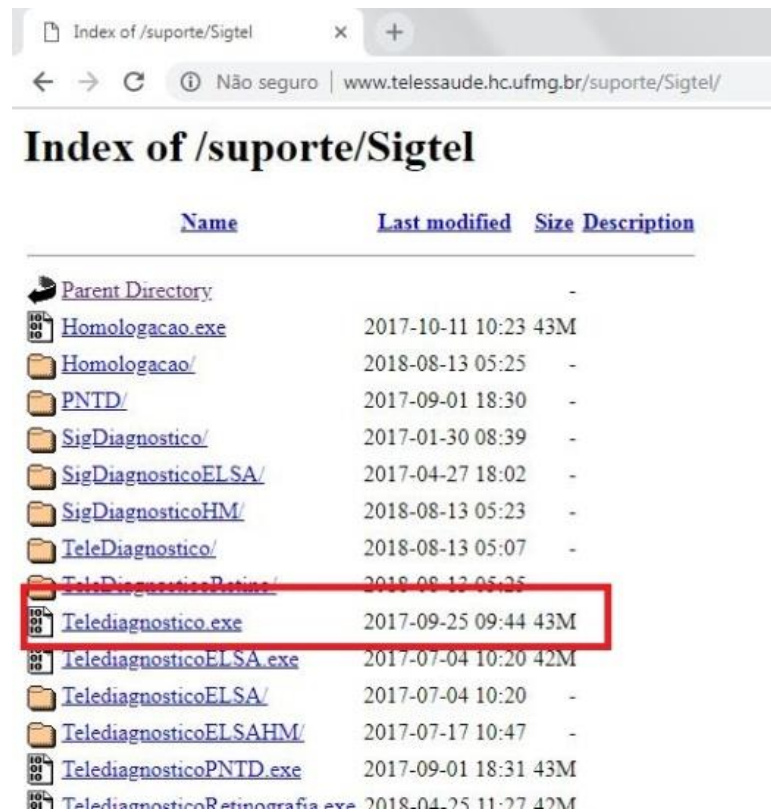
Index of /suporte/Sigtel ×

Não seguro | www.telessaude.hc.ufmg.br/suporte/Sigtel/

# Index of /suporte/Sigtel

| Name | Last modified | Size | Description |
|---|---|---|---|
| Parent Directory | | - | |
| Homologacao.exe | 2017-10-11 10:23 | 43M | |
| Homologacao/ | 2018-08-13 05:25 | - | |
| PNTD/ | 2017-09-01 18:30 | - | |
| SigDiagnostico/ | 2017-01-30 08:39 | - | |
| SigDiagnosticoELSA/ | 2017-04-27 18:02 | - | |
| SigDiagnosticoHM/ | 2018-08-13 05:23 | - | |
| TeleDiagnostico/ | 2018-08-13 05:07 | - | |
| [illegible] | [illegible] | | |
| Telediagnostico.exe | 2017-09-25 09:44 | 43M | |
| TelediagnosticoELSA.exe | 2017-07-04 10:20 | 42M | |
| TelediagnosticoELSA/ | 2017-07-04 10:20 | - | |
| TelediagnosticoELSAHM/ | 2017-07-17 10:47 | - | |
| TelediagnosticoPNTD.exe | 2017-09-01 18:31 | 43M | |
| TelediagnosticoRetinografia.exe | 2018-04-25 11:27 | 42M | |